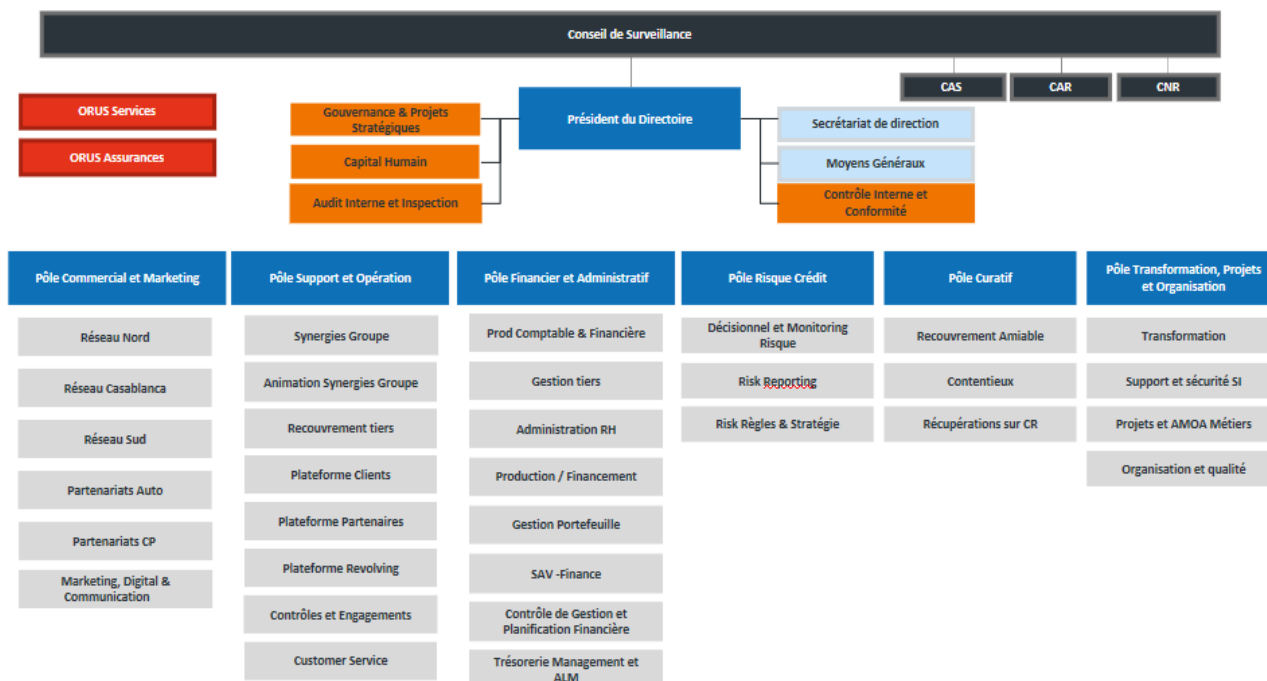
Conseil de Surveillance

CAS

CAR

CNR

ORUS Services

ORUS Assurances

Gouvernance & Projets Stratégiques

Capital Humain

Audit Interne et Inspection

Président du Directoire

Secrétariat de direction

Moyens Généraux

Contrôle Interne et Conformité

Pôle Commercial et Marketing

Réseau Nord

Réseau Casablanca

Réseau Sud

Partenariats Auto

Partenariats CP

Marketing, Digital & Communication

Pôle Support et Opération

Synergies Groupe

Animation Synergies Groupe

Recouvrement tiers

Plateforme Clients

Plateforme Partenaires

Plateforme Revolving

Contrôles et Engagements

Customer Service

Pôle Financier et Administratif

Prod Comptable & Financière

Gestion tiers

Administration RH

Production / Financement

Gestion Portefeuille

SAV -Finance

Contrôle de Gestion et Planification Financière

Trésorerie Management et ALM

Pôle Risque Crédit

Décisionnel et Monitoring Risque

Risk Reporting

Risk Règles & Stratégie

Pôle Curatif

Recouvrement Amiable

Contentieux

Récupérations sur CR

Pôle Transformation, Projets et Organisation

Transformation

Support et sécurité SI

Projets et AMOA Métiers

Organisation et qualité